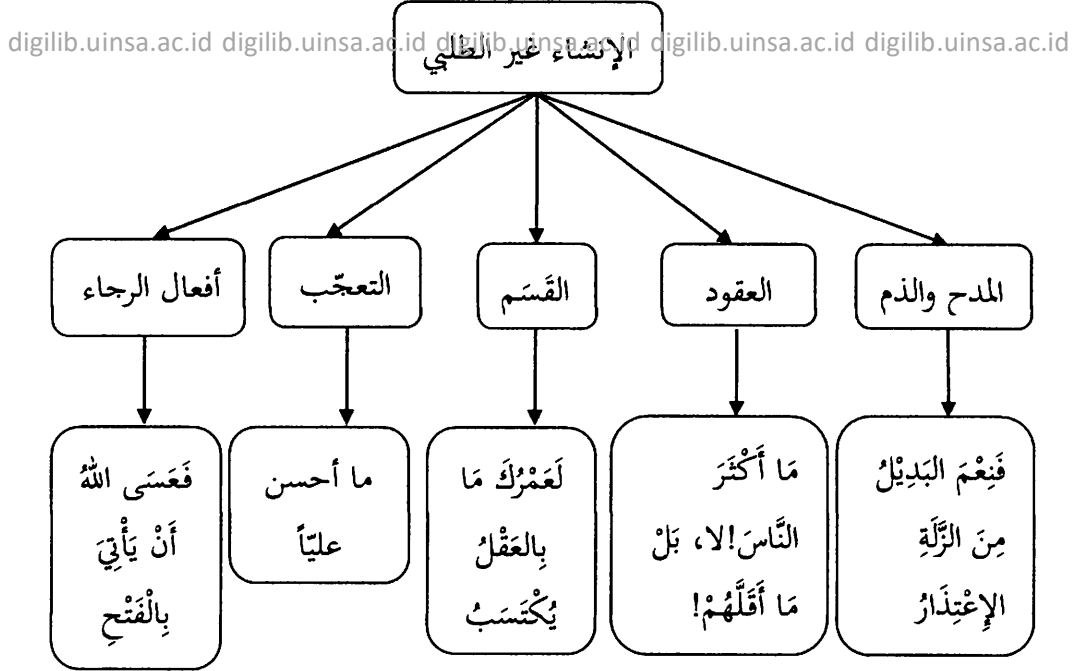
digilib.uinsa.ac.id digilib.uinsa.ac.id digilib.uinsa.ac.id digilib.uinsa.ac.id digilib.uinsa.ac.id

الإنشاء غير الطلبي

المدح والذم

العقود

القَسَم

التعجّب

أفعال الرجاء

فَنِعْمَ البَدِيْلُ مِنَ الزَّلَةِ الإِعْتِذَارُ

مَا أَكْثَرَ النَّاسَ!لا، بَلْ مَا أَقَلَّهُمْ!

لَعَمْرُكَ مَا بِالعَقْلُ يُكْتَسَبُ

ما أحسن علياً

فَعَسَى اللهُ أَنْ يَأْتِيَ بِالْفَتْحِ